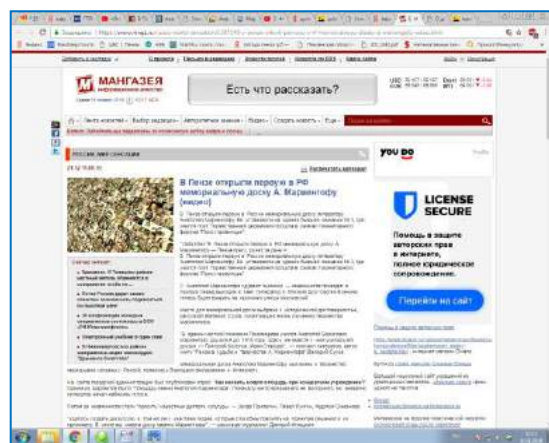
МАНГАЗЕЯ

Есть что рассказать?

YOU DO

В Печоре открыли первую в РФ мемориальную доску А. Маринеско (видео)

LICENSE SECURE

Помощь в защите авторских прав в интернете, полное юридическое сопровождение.

Перейти на сайт

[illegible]